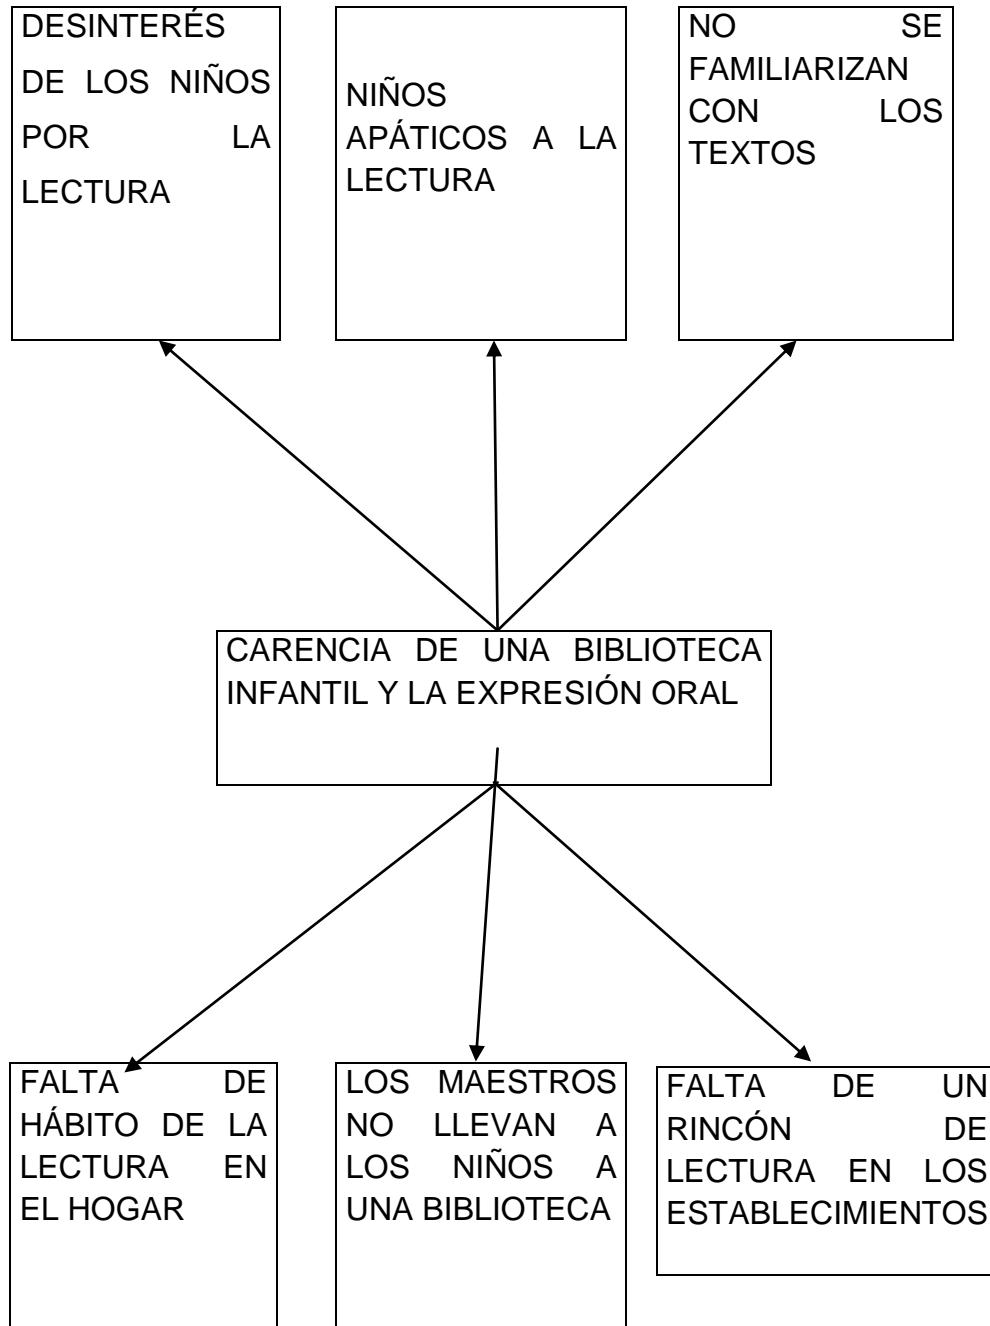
DESINTERÉS DE LOS NIÑOS POR LA LECTURA

NIÑOS APÁTICOS A LA LECTURA

NO SE FAMILIARIZAN CON LOS TEXTOS

CARENCIA DE UNA BIBLIOTECA INFANTIL Y LA EXPRESIÓN ORAL

FALTA DE HÁBITO DE LA LECTURA EN EL HOGAR

LOS MAESTROS NO LLEVAN A LOS NIÑOS A UNA BIBLIOTECA

FALTA DE UN RINCÓN DE LECTURA EN LOS ESTABLECIMIENTOS